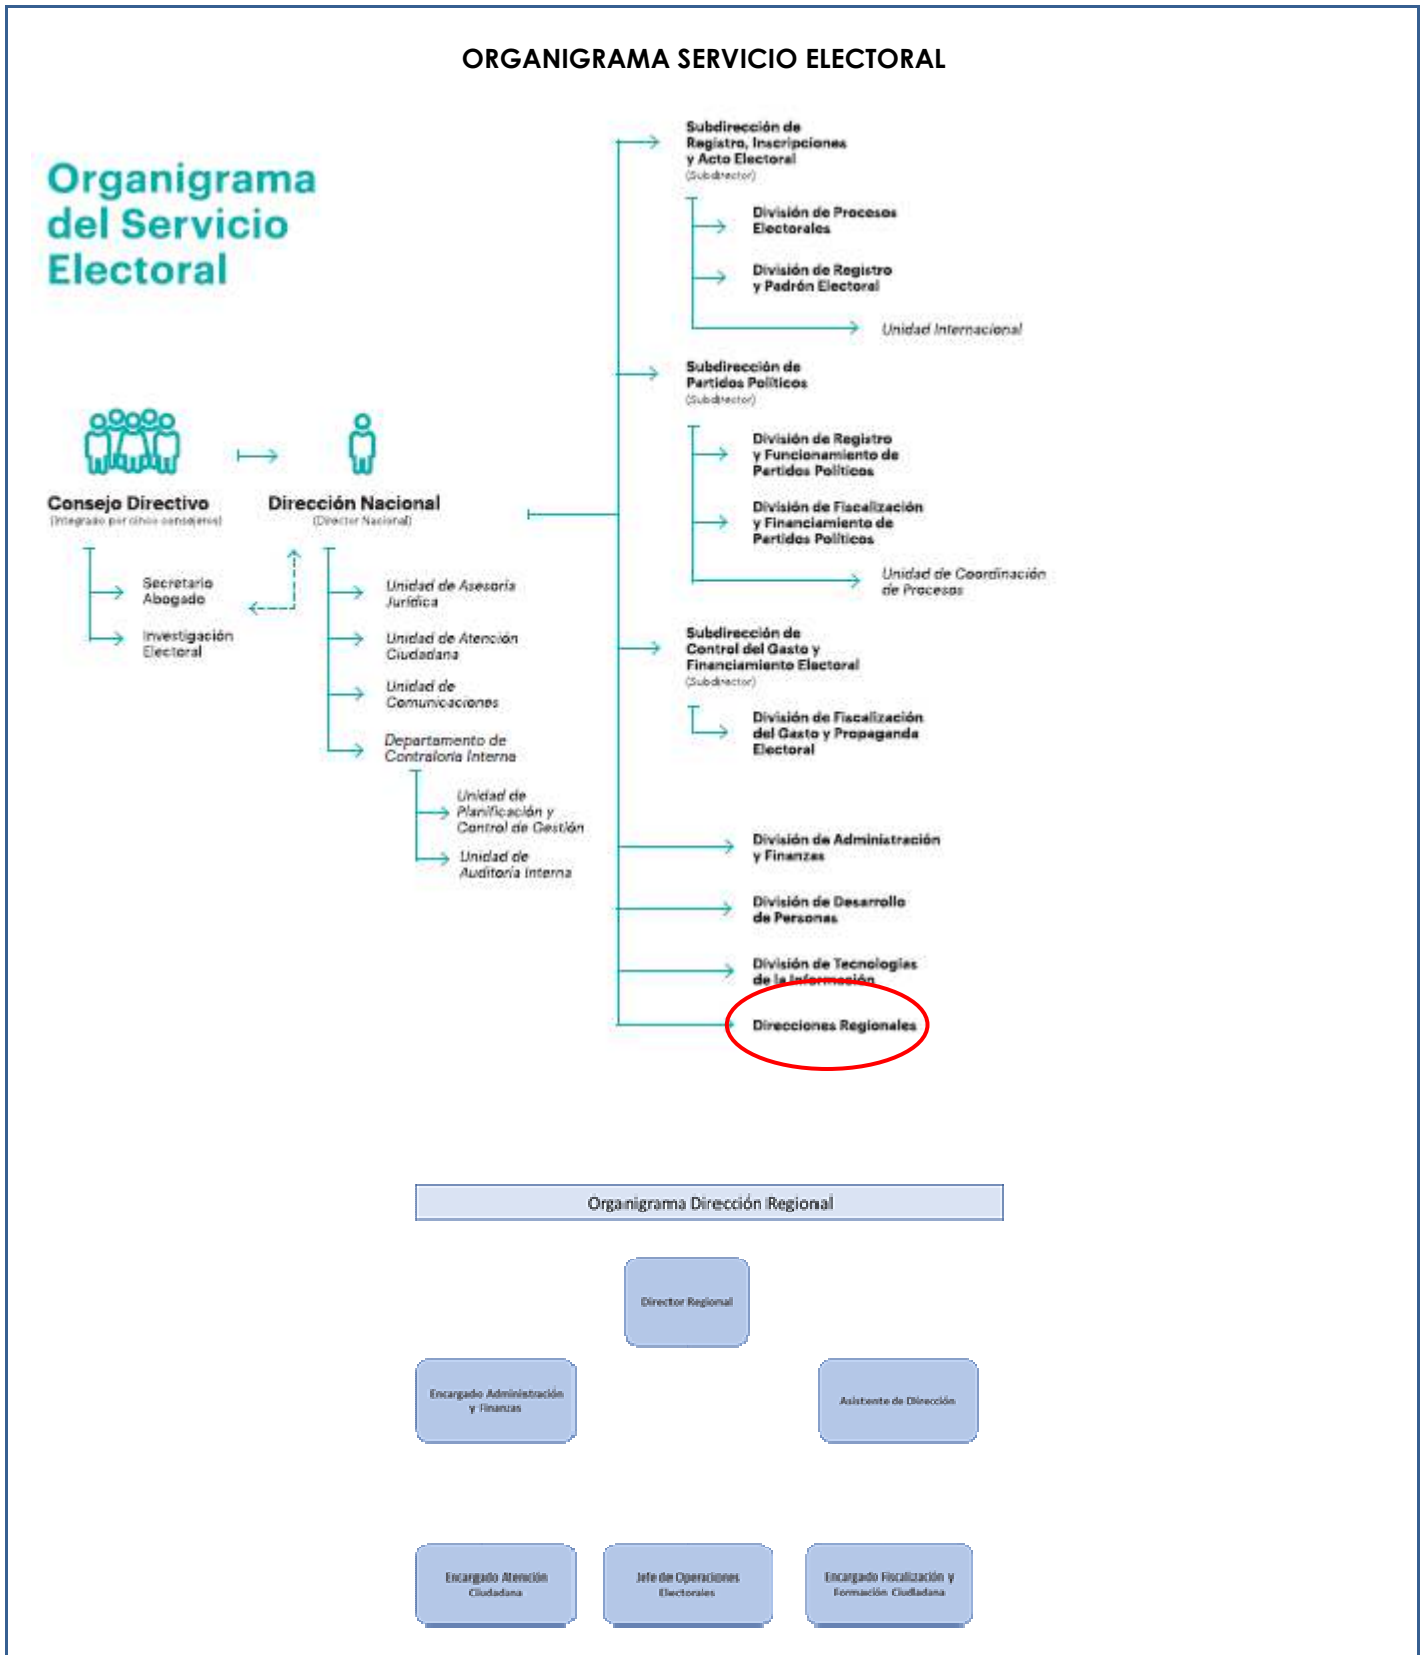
ORGANIGRAMA SERVICIO ELECTORAL

Organigrama del Servicio Electoral

Consejo Directivo
(Integrado por cinco consejeros)

Dirección Nacional
(Director Nacional)

Secretario Abogado

Investigación Electoral

Unidad de Asesoría Jurídica

Unidad de Atención Ciudadana

Unidad de Comunicaciones

Departamento de Contraloría Interna

Unidad de Planificación y Control de Gestión

Unidad de Auditoría Interna

Subdirección de Registro, Inscripciones y Acto Electoral
(Subdirector)

División de Procesos Electorales

División de Registro y Padrón Electoral

Unidad Internacional

Subdirección de Partidos Políticos
(Subdirector)

División de Registro y Funcionamiento de Partidos Políticos

División de Fiscalización y Financiamiento de Partidos Políticos

Unidad de Coordinación de Procesos

Subdirección de Control del Gasto y Financiamiento Electoral
(Subdirector)

División de Fiscalización del Gasto y Propaganda Electoral

División de Administración y Finanzas

División de Desarrollo de Personas

División de Tecnologías de la Información

Direcciones Regionales

Organigrama Dirección Regional

Director Regional

Encargado Administración y Finanzas

Asistente de Dirección

Encargado Atención Ciudadana

Jefe de Operaciones Electorales

Encargado Fiscalización y Formación Ciudadana